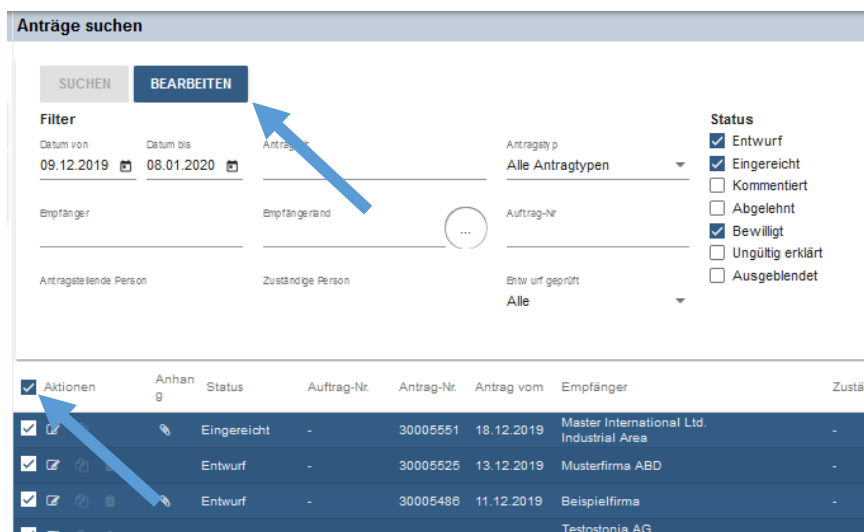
Anträge suchen

SUCHEN BEARBEITEN

Filter

Datum von
09.12.2019

Datum bis
08.01.2020

Antragst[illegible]

Antragstyp
Alle Antragtypen

Empfänger

Empfängerland

...

Auftrag-Nr

Antragstellende Person

Zuständige Person

Entwurf geprüft
Alle

Status
Entwurf
Eingereicht
Kommentiert
Abgelehnt
Bewilligt
Ungültig erklärt
Ausgeblendet

| Aktionen | Anhang | Status | Auftrag-Nr. | Antrag-Nr. | Antrag vom | Empfänger | Zustä |
|---|---|---|---|---|---|---|---|
| | | Eingereicht | - | 30005551 | 18.12.2019 | Master International Ltd. Industrial Area | - |
| | | Entwurf | - | 30005525 | 13.12.2019 | Musterfirma ABD | - |
| | | Entwurf | - | 30005486 | 11.12.2019 | Beispielfirma | - |
| | | | | | | Testostonia AG | |